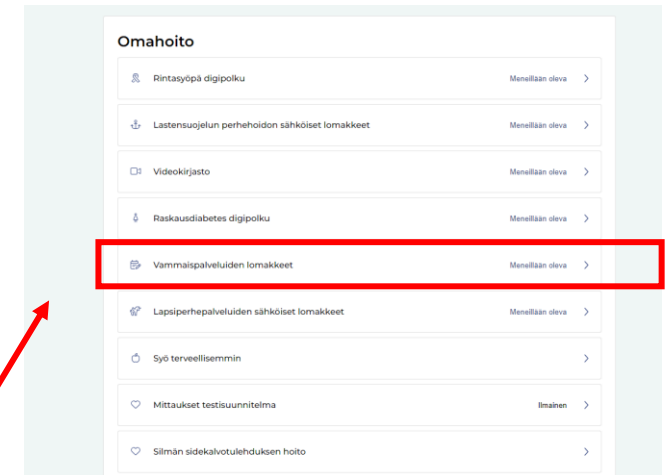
Omahoito

Rintasyöpä digipolku Meneillään oleva >

Lastensuojelun perhehoidon sähköiset lomakkeet Meneillään oleva >

Videokirjasto Meneillään oleva >

Raskausdiabetes digipolku Meneillään oleva >

Vammaispalveluiden lomakkeet Meneillään oleva >

Lapsiperhepalveluiden sähköiset lomakkeet Meneillään oleva >

Syö terveellisemmin >

Mittaukset testisuunnitelma Ilmainen >

Silmän sidekalvotulehduksen hoito >